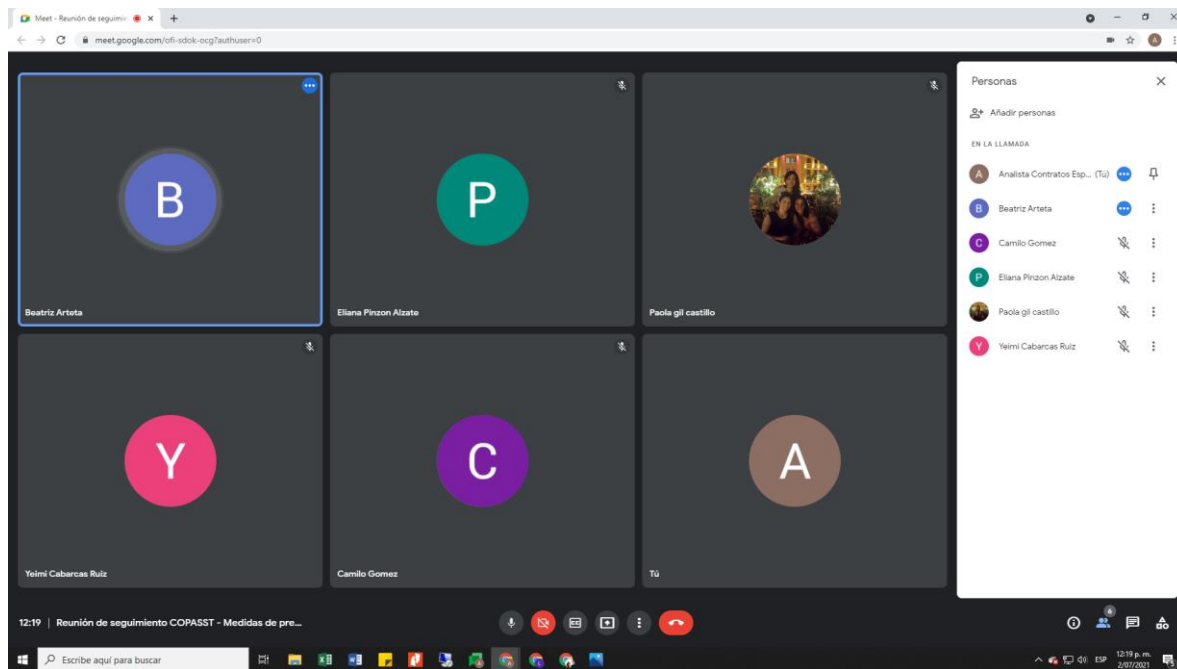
Meet - Reunión de seguimie ×

meet.google.com/ofi-sdok-ocg?authuser=0

B

Beatriz Arteta

P

Eliana Pinzon Alzate

Paola gil castillo

Y

Yeimi Cabarcas Ruiz

C

Camilo Gomez

A

Tú

Personas

Añadir personas

EN LA LLAMADA

A Analista Contratos Esp... (Tú)

B Beatriz Arteta

C Camilo Gomez

P Eliana Pinzon Alzate

Paola gil castillo

Y Yeimi Cabarcas Ruiz

12:19 | Reunión de seguimiento COPASST - Medidas de pre...

6

Escribe aquí para buscar

ESP 12:19 p. m. 2/07/2021